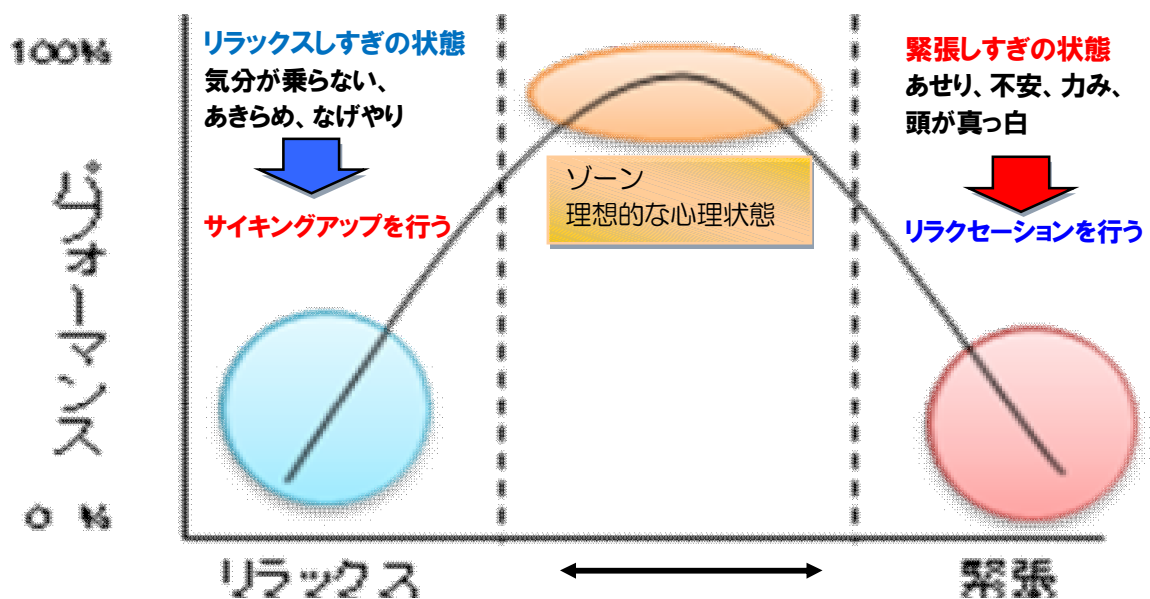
100%

パフォーマンス

0 %

リラックスしすぎの状態
気分が乗らない、
あきらめ、なげやり

サイキングアップを行う

ゾーン
理想的な心理状態

緊張しすぎの状態
あせり、不安、力み、
頭が真っ白

リラクセーションを行う

リラックス

緊張